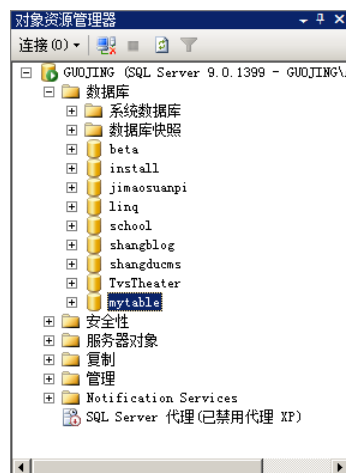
对象资源管理器

连接(O) ▾

GUOJING (SQL Server 9.0.1399 - GUOJING\
数据库
系统数据库
数据库快照
beta
install
jimaosuanpi
linq
school
shangblog
shangducms
TvsTheater
mytable
安全性
服务器对象
复制
管理
Notification Services
SQL Server 代理(已禁用代理 XP)